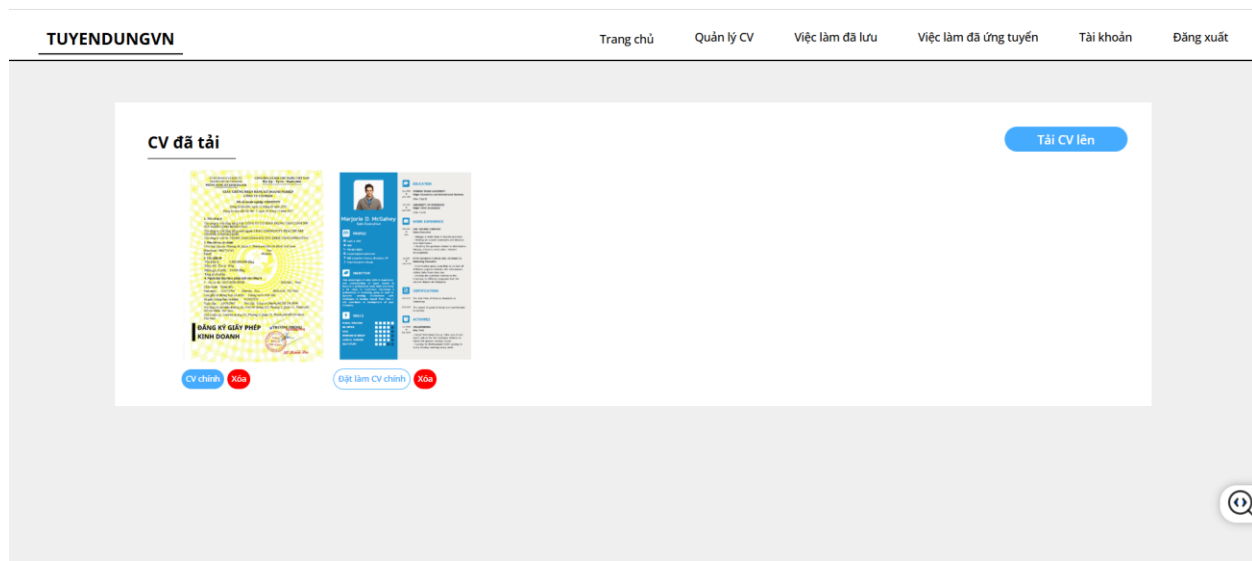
TUYENDUNGVN

Trang chủ Quản lý CV Việc làm đã lưu Việc làm đã ứng tuyển Tài khoản Đăng xuất

CV đã tải

Tải CV lên

ĐĂNG KÝ GIẤY PHÉP KINH DOANH

Marjorie D. McGahey

CV chính Xóa

Đặt làm CV chính Xóa